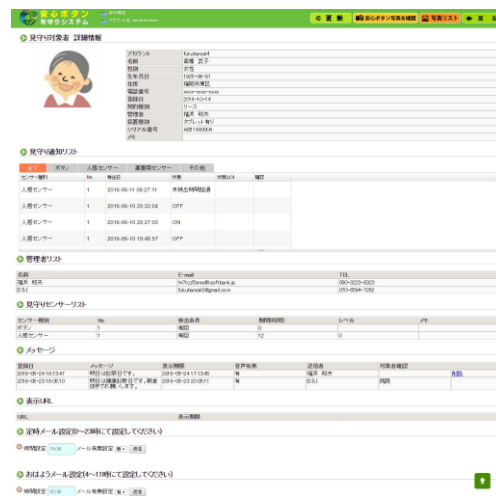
安心ボタン 見守りシステム

C 更新　安心ボタン写真を確認　写真リスト　◆ 戻る

見守り対象者 詳細情報

| アカウント | fukuhara04 |
|---|---|
| 名前 | 斎藤 京子 |
| 性別 | 女性 |
| 生年月日 | 1925-06-01 |
| 住所 | 福岡市東区 |
| 電話番号 | xxxx-xxxx-xxxx |
| 登録日 | 2014-10-14 |
| 契約種別 | リース |
| 管理者 | 福井 和夫 |
| 装置種別 | タブレット有り |
| シリアル番号 | AEF1400004 |
| メモ | |

見守り通知リスト

全て　ボタン　人感センサー　温湿度センサー　その他

| センサー種別 | No | 検出日 | 状態 | 対処ﾒﾓ | 確認 |
|---|---|---|---|---|---|
| 人感センサー | 1 | 2016-06-11 08:27:11 | 未検出時間経過 | | |
| 人感センサー | 1 | 2016-06-10 20:32:04 | OFF | | |
| 人感センサー | 1 | 2016-06-10 20:27:03 | ON | | |
| 人感センサー | 1 | 2016-06-10 19:46:57 | OFF | | |

管理者リスト

| 名前 | E-mail | TEL |
|---|---|---|
| 福井 和夫 | h?fcct5ano@softbank.jp | 080-3223-8323 |
| ESI | fukuhara4@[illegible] | 070-6594-7392 |

見守りセンサーリスト

| センサー種別 | No | 検出条件 | 制限時間 | レベル | メモ |
|---|---|---|---|---|---|
| ボタン | 1 | 毎回 | 0 | | |
| 人感センサー | 1 | 毎回 | 12 | 0 | |

メッセージ

| 登録日 | メッセージ | 表示期間 | 音声有無 | 送信者 | 対象者確認 | |
|---|---|---|---|---|---|---|
| 2016-06-24 16:13:47 | 明日は彼氏です。 | 2016-06-24 17:13:46 | 有 | 福井 和夫 | | 削除 |
| 2016-06-23 19:08:10 | 明日は健康診断日です。朝食は飲食をお控えください。 | 2016-06-23 20:08:11 | 有 | ESI | 既読 | |

表示URL

| URL | 表示期間 |
|---|---|

定時メール設定(0〜23時にて設定してください)

時間設定 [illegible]　メール有無設定 無　送信

おはようメール設定(4〜11時にて設定してください)

時間設定 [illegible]　メール有無設定 無　送信